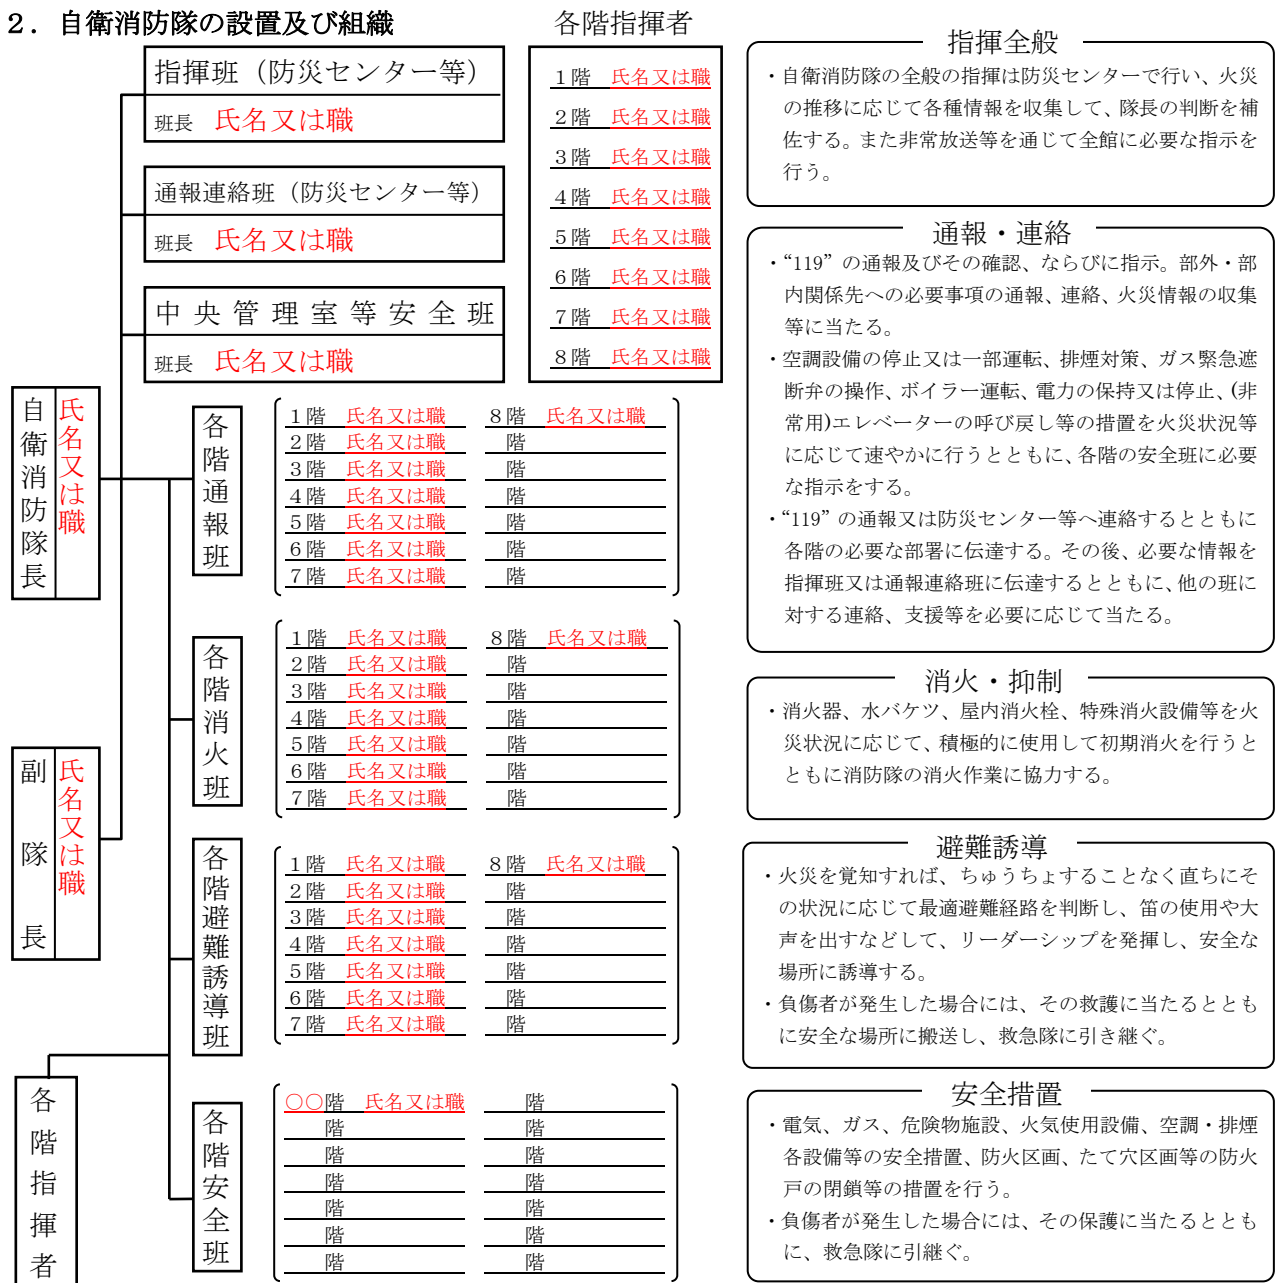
２．自衛消防隊の設置及び組織

指揮班（防災センター等）
班長　氏名又は職

通報連絡班（防災センター等）
班長　氏名又は職

中央管理室等安全班
班長　氏名又は職

各階指揮者

１階　氏名又は職
２階　氏名又は職
３階　氏名又は職
４階　氏名又は職
５階　氏名又は職
６階　氏名又は職
７階　氏名又は職
８階　氏名又は職

自衛消防隊長　氏名又は職

副隊長　氏名又は職

各階指揮者

各階通報班
１階　氏名又は職　８階　氏名又は職
２階　氏名又は職　階
３階　氏名又は職　階
４階　氏名又は職　階
５階　氏名又は職　階
６階　氏名又は職　階
７階　氏名又は職　階

各階消火班
１階　氏名又は職　８階　氏名又は職
２階　氏名又は職　階
３階　氏名又は職　階
４階　氏名又は職　階
５階　氏名又は職　階
６階　氏名又は職　階
７階　氏名又は職　階

各階避難誘導班
１階　氏名又は職　８階　氏名又は職
２階　氏名又は職　階
３階　氏名又は職　階
４階　氏名又は職　階
５階　氏名又は職　階
６階　氏名又は職　階
７階　氏名又は職　階

各階安全班
○○階　氏名又は職　階
階　階
階　階
階　階
階　階
階　階
階　階

指揮全般
・自衛消防隊の全般の指揮は防災センターで行い、火災の推移に応じて各種情報を収集して、隊長の判断を補佐する。また非常放送等を通じて全館に必要な指示を行う。

通報・連絡
・“119”の通報及びその確認、ならびに指示。部外・部内関係先への必要事項の通報、連絡、火災情報の収集等に当たる。
・空調設備の停止又は一部運転、排煙対策、ガス緊急遮断弁の操作、ボイラー運転、電力の保持又は停止、(非常用)エレベーターの呼び戻し等の措置を火災状況等に応じて速やかに行うとともに、各階の安全班に必要な指示をする。
・“119”の通報又は防災センター等へ連絡するとともに各階の必要な部署に伝達する。その後、必要な情報を指揮班又は通報連絡班に伝達するとともに、他の班に対する連絡、支援等を必要に応じて当たる。

消火・抑制
・消火器、水バケツ、屋内消火栓、特殊消火設備等を火災状況に応じて、積極的に使用して初期消火を行うとともに消防隊の消火作業に協力する。

避難誘導
・火災を覚知すれば、ちゅうちょすることなく直ちにその状況に応じて最適避難経路を判断し、笛の使用や大声を出すなどして、リーダーシップを発揮し、安全な場所に誘導する。
・負傷者が発生した場合には、その救護に当たるとともに安全な場所に搬送し、救急隊に引き継ぐ。

安全措置
・電気、ガス、危険物施設、火気使用設備、空調・排煙各設備等の安全措置、防火区画、たて穴区画等の防火戸の閉鎖等の措置を行う。
・負傷者が発生した場合には、その保護に当たるとともに、救急隊に引継ぐ。